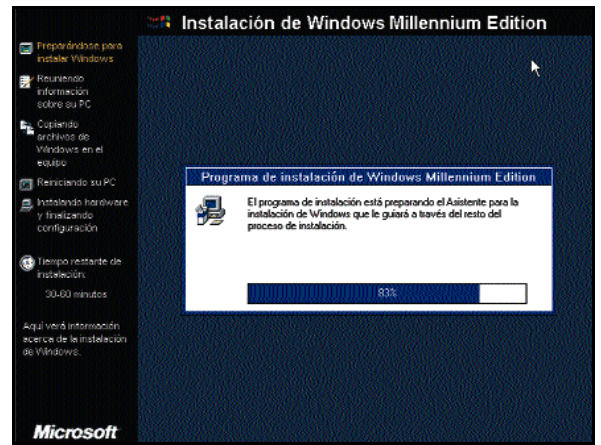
Instalación de Windows Millennium Edition

Preparándose para instalar Windows

Reuniendo información sobre su PC

Copiando archivos de Windows en el equipo

Reiniciando su PC

Instalando hardware y finalizando configuración

Tiempo restante de instalación:

30-60 minutos

Aquí verá información acerca de la instalación de Windows.

Microsoft

Programa de instalación de Windows Millennium Edition

El programa de instalación está preparando el Asistente para la instalación de Windows que le guiará a través del resto del proceso de instalación.

83%